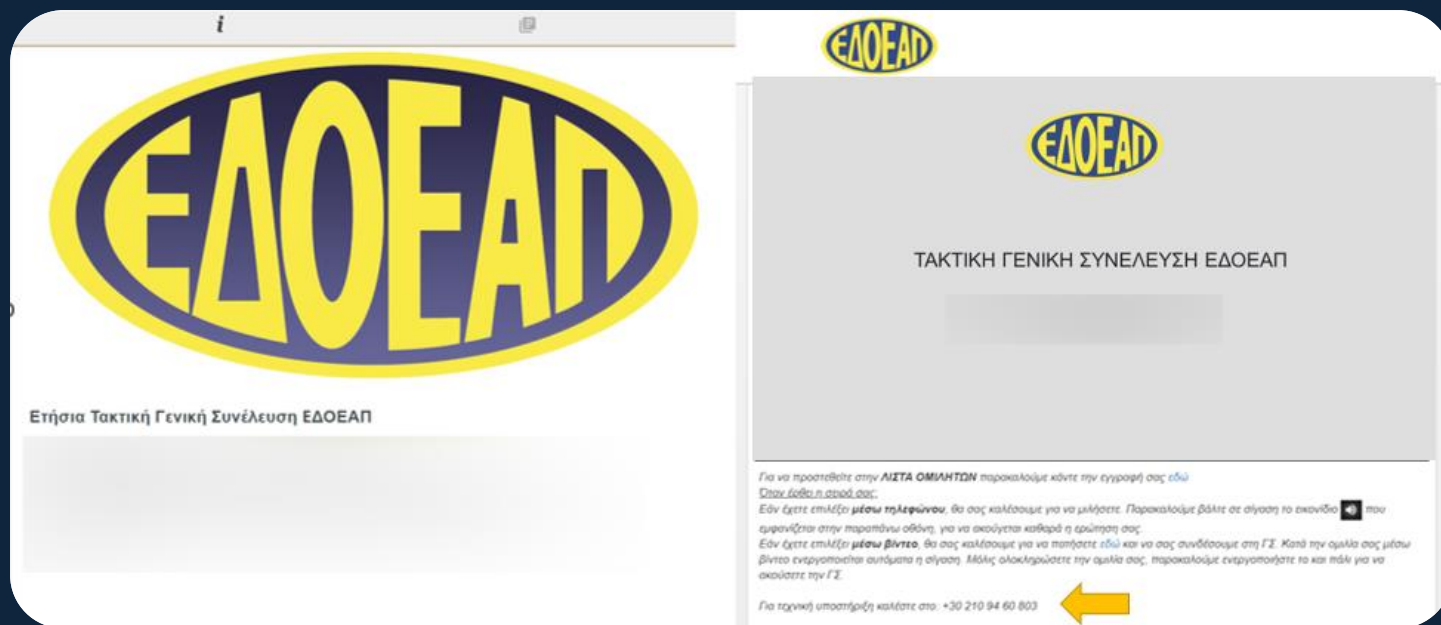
i

ΕΔΟΕΑΠ

Ετήσια Τακτική Γενική Συνέλευση ΕΔΟΕΑΠ

ΕΔΟΕΑΠ

ΕΔΟΕΑΠ

ΤΑΚΤΙΚΗ ΓΕΝΙΚΗ ΣΥΝΕΛΕΥΣΗ ΕΔΟΕΑΠ

Για να προστεθείτε στην ΛΙΣΤΑ ΟΜΙΛΗΤΩΝ παρακαλούμε κάντε την εγγραφή σας εδώ
Όταν έρθει η σειρά σας:
Εάν έχετε επιλέξει μέσω τηλεφώνου, θα σας καλέσουμε για να μιλήσετε. Παρακαλούμε βάλτε σε σίγαση το εικονίδιο που εμφανίζεται στην παραπάνω οθόνη, για να ακούγεται καθαρά η ερώτηση σας.
Εάν έχετε επιλέξει μέσω βίντεο, θα σας καλέσουμε για να πατήσετε εδώ και να σας συνδέσουμε στη ΓΣ. Κατά την ομιλία σας μέσω βίντεο ενεργοποιείται αυτόματα η σίγαση. Μόλις ολοκληρώσετε την ομιλία σας, παρακαλούμε ενεργοποιήστε το και πάλι για να ακούσετε την ΓΣ.

Για τεχνική υποστήριξη καλέστε στο: +30 210 94 60 803